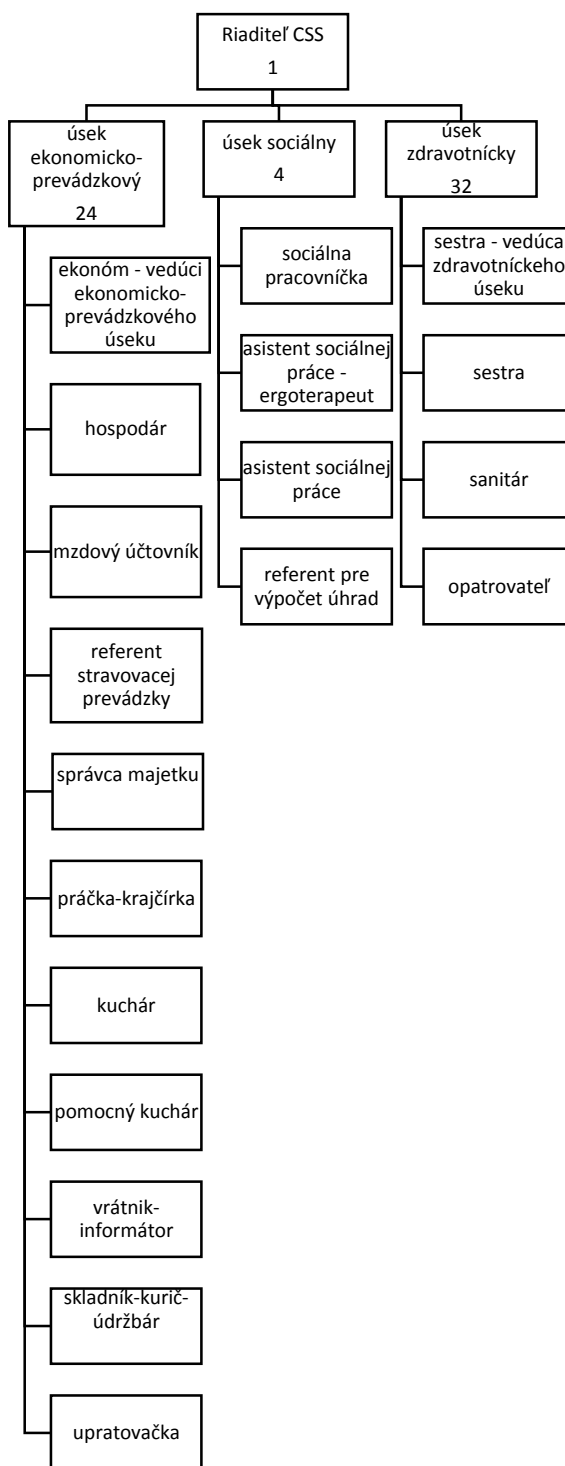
Riaditeľ CSS
1

úsek ekonomicko-prevádzkový
24

úsek sociálny
4

úsek zdravotnícky
32

ekonóm - vedúci ekonomicko-prevádzkového úseku

hospodár

mzdový účtovník

referent stravovacej prevádzky

správca majetku

práčka-krajčírka

kuchár

pomocný kuchár

vrátnik-informátor

skladník-kurič-údržbár

upratovačka

sociálna pracovníčka

asistent sociálnej práce - ergoterapeut

asistent sociálnej práce

referent pre výpočet úhrad

sestra - vedúca zdravotníckeho úseku

sestra

sanitár

opatrovateľ